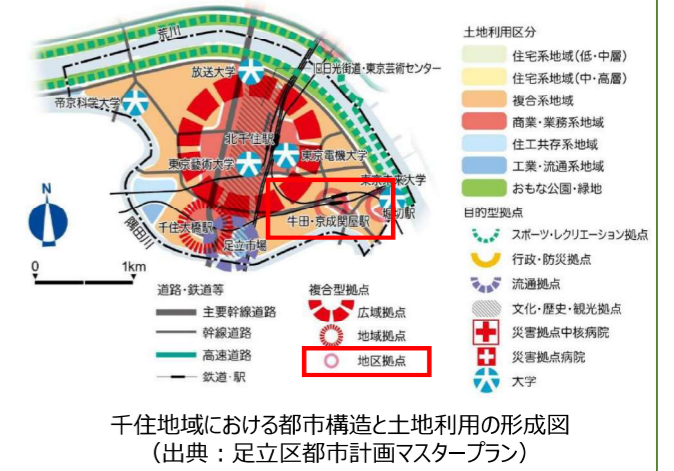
荒川
放送大学
日光街道・東京芸術センター
帝京科学大学
北千住駅
東京藝術大学
東京電機大学
東京未来大学
堀切駅
牛田・京成関屋駅
千住大橋駅
足立市場
隅田川
N
0
1km

土地利用区分
住宅系地域（低・中層）
住宅系地域（中・高層）
複合系地域
商業・業務系地域
住工共存系地域
工業・流通系地域
おもな公園・緑地

目的型拠点
スポーツ・レクリエーション拠点
行政・防災拠点
流通拠点
文化・歴史・観光拠点
災害拠点中核病院
災害拠点病院
大学

道路・鉄道等
主要幹線道路
幹線道路
高速道路
鉄道・駅

複合型拠点
広域拠点
地域拠点
地区拠点

千住地域における都市構造と土地利用の形成図
（出典：足立区都市計画マスタープラン）